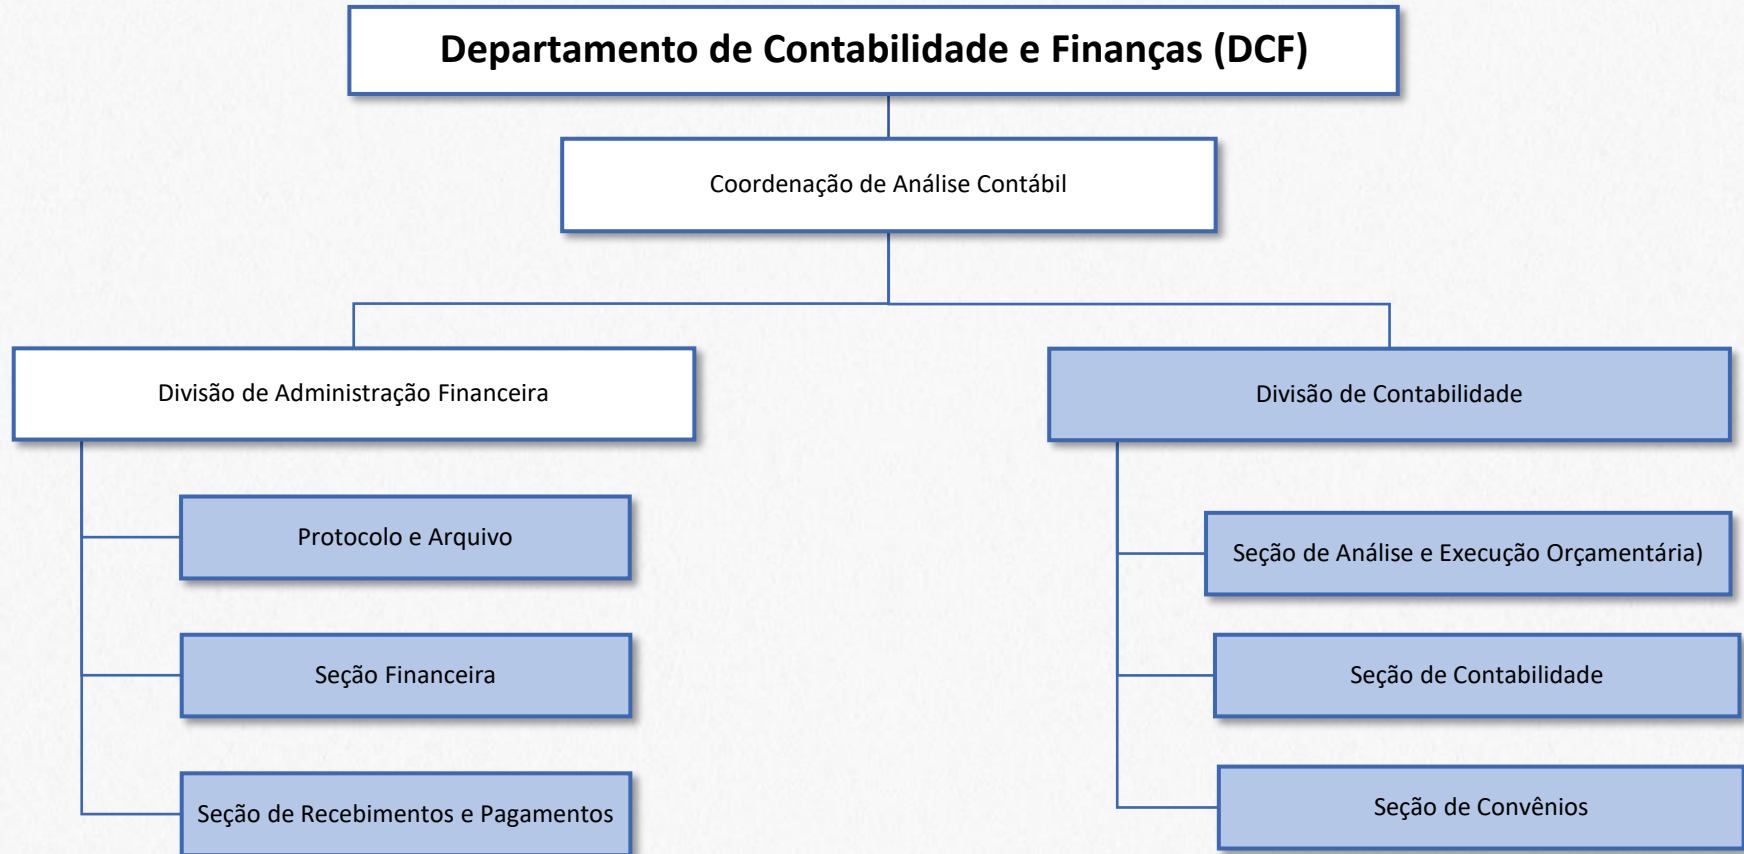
Departamento de Contabilidade e Finanças (DCF)

Coordenação de Análise Contábil

Divisão de Administração Financeira

Protocolo e Arquivo

Seção Financeira

Seção de Recebimentos e Pagamentos

Divisão de Contabilidade

Seção de Análise e Execução Orçamentária)

Seção de Contabilidade

Seção de Convênios